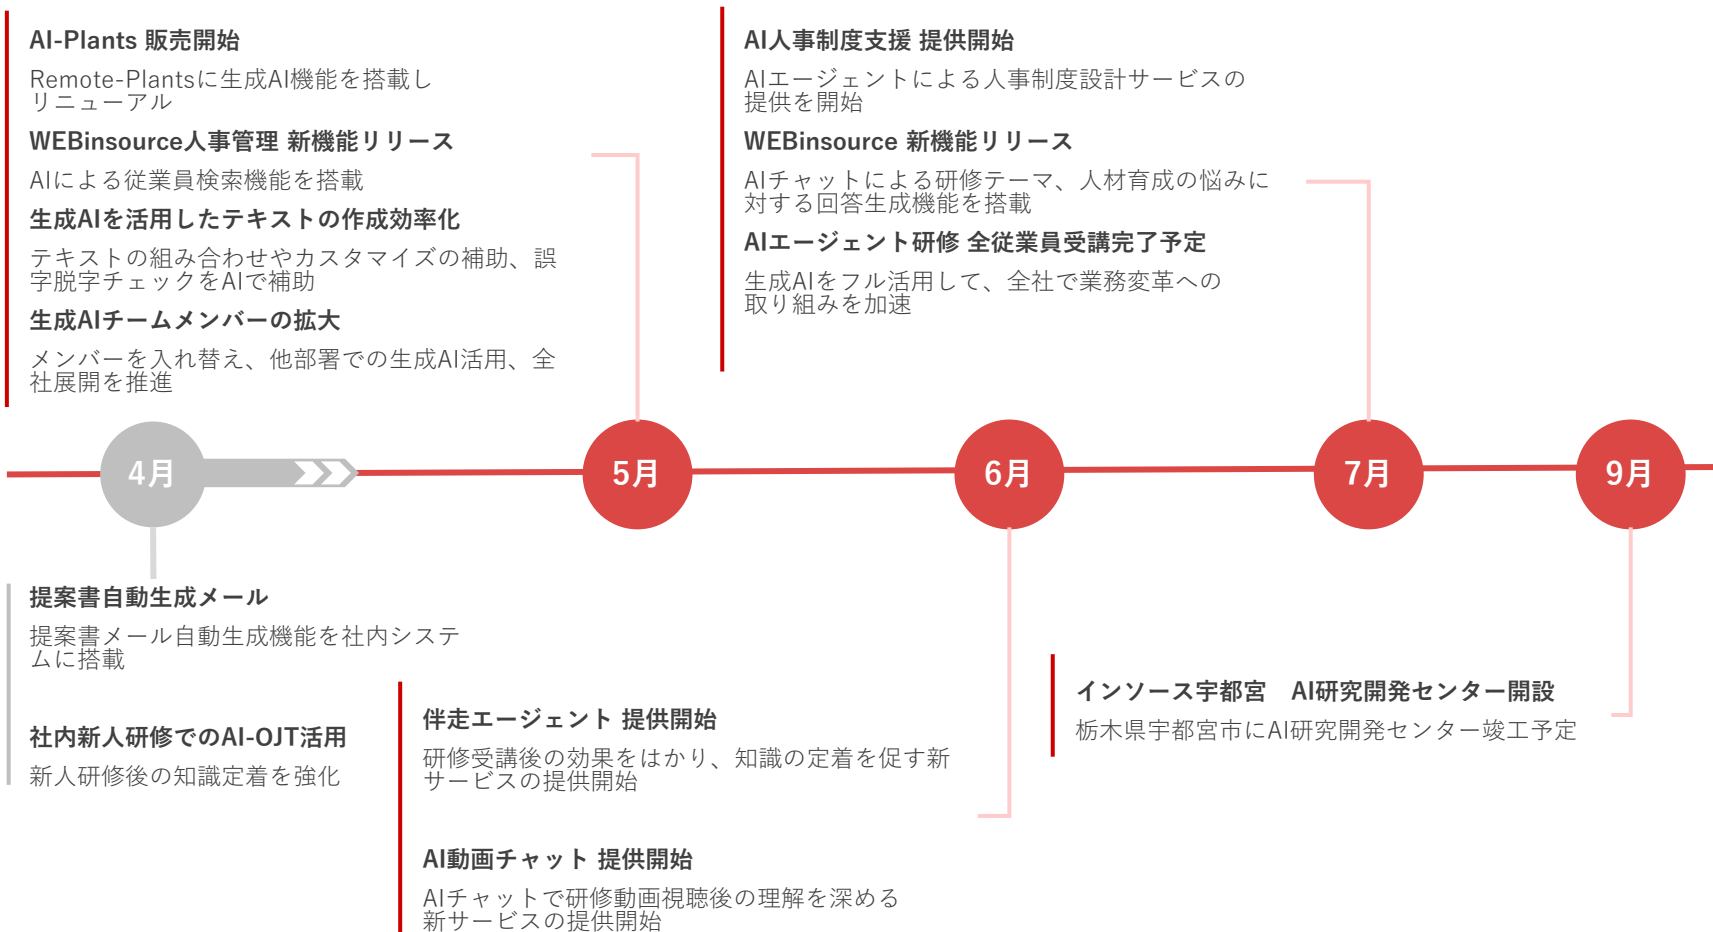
AI-Plants 販売開始

Remote-Plantsに生成AI機能を搭載しリニューアル

WEBinsource人事管理 新機能リリース

AIによる従業員検索機能を搭載

生成AIを活用したテキストの作成効率化

テキストの組み合わせやカスタマイズの補助、誤字脱字チェックをAIで補助

生成AIチームメンバーの拡大

メンバーを入れ替え、他部署での生成AI活用、全社展開を推進

AI人事制度支援 提供開始

AIエージェントによる人事制度設計サービスの提供を開始

WEBinsource 新機能リリース

AIチャットによる研修テーマ、人材育成の悩みに対する回答生成機能を搭載

AIエージェント研修 全従業員受講完了予定

生成AIをフル活用して、全社で業務変革への取り組みを加速

4月

5月

6月

7月

9月

提案書自動生成メール

提案書メール自動生成機能を社内システムに搭載

社内新人研修でのAI-OJT活用

新人研修後の知識定着を強化

伴走エージェント 提供開始

研修受講後の効果をはかり、知識の定着を促す新サービスの提供開始

AI動画チャット 提供開始

AIチャットで研修動画視聴後の理解を深める新サービスの提供開始

インソース宇都宮　AI研究開発センター開設

栃木県宇都宮市にAI研究開発センター竣工予定